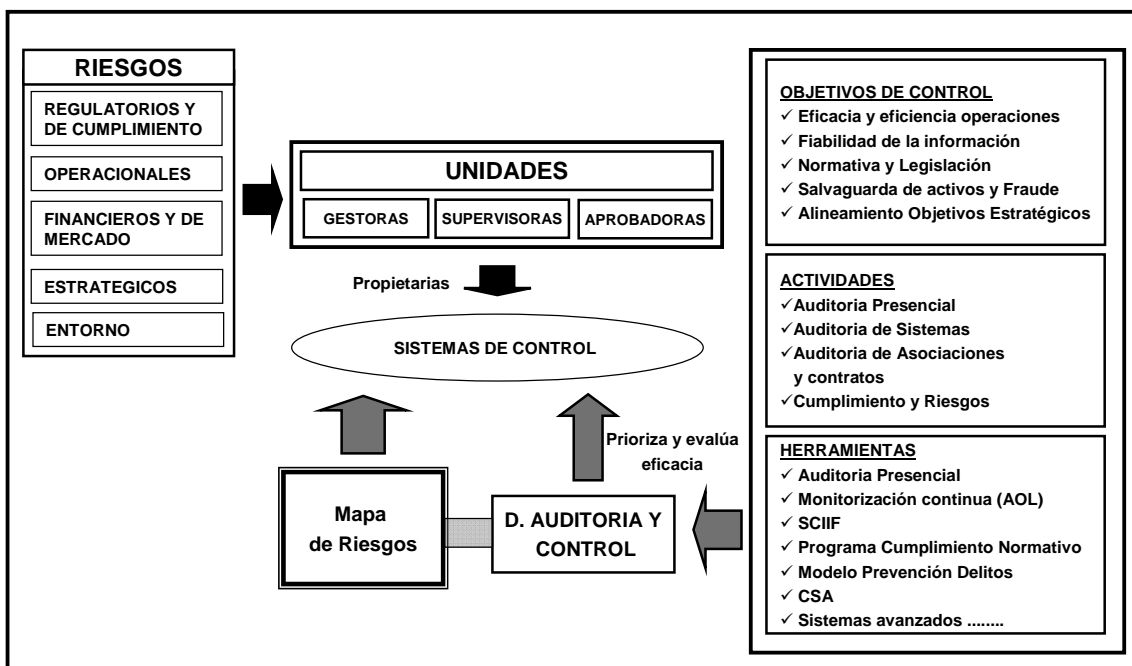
RIESGOS

REGULATORIOS Y DE CUMPLIMIENTO

OPERACIONALES

FINANCIEROS Y DE MERCADO

ESTRATEGICOS

ENTORNO

UNIDADES

GESTORAS

SUPERVISORAS

APROBADORAS

Propietarias

SISTEMAS DE CONTROL

Prioriza y evalúa eficacia

Mapa de Riesgos

D. AUDITORIA Y CONTROL

OBJETIVOS DE CONTROL
✓ Eficacia y eficiencia operaciones
✓ Fiabilidad de la información
✓ Normativa y Legislación
✓ Salvaguarda de activos y Fraude
✓ Alineamiento Objetivos Estratégicos

ACTIVIDADES
✓Auditoria Presencial
✓Auditoria de Sistemas
✓Auditoria de Asociaciones y contratos
✓Cumplimiento y Riesgos

HERRAMIENTAS
✓ Auditoria Presencial
✓ Monitorización continua (AOL)
✓ SCIIF
✓ Programa Cumplimiento Normativo
✓ Modelo Prevención Delitos
✓ CSA
✓ Sistemas avanzados ........